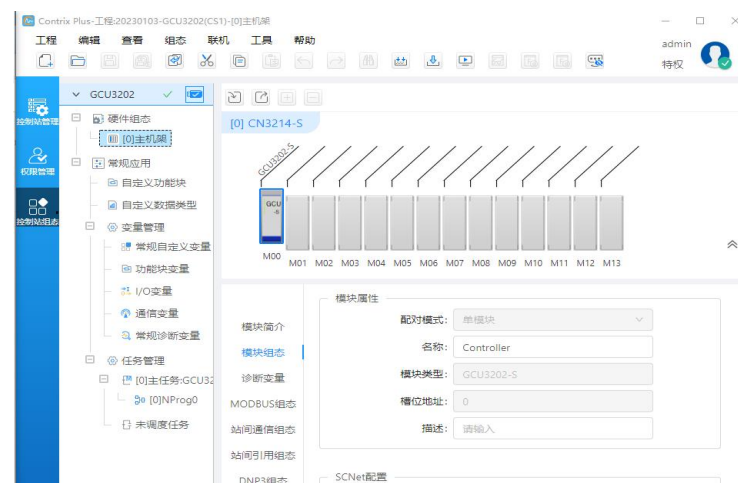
Contrix Plus-工程:20230103-GCU3202(CS1)-[0]主机架

工程 编辑 查看 组态 联机 工具 帮助

admin
特权

控制站管理
权限管理
控制站组态

GCU3202
硬件组态
[0]主机架
常规应用
自定义功能块
自定义数据类型
变量管理
常规自定义变量
功能块变量
I/O变量
通信变量
常规诊断变量
任务管理
[0]主任务:GCU32
[0]NProg0
未调度任务

[0] CN3214-S

GCU3202-S

GCU -S

M00 M01 M02 M03 M04 M05 M06 M07 M08 M09 M10 M11 M12 M13

模块简介
模块组态
诊断变量
MODBUS组态
站间通信组态
站间引用组态
DNP3组态

模块属性
配对模式: 单模块
名称: Controller
模块类型: GCU3202-S
槽位地址: 0
描述: 请输入

SCNet配置